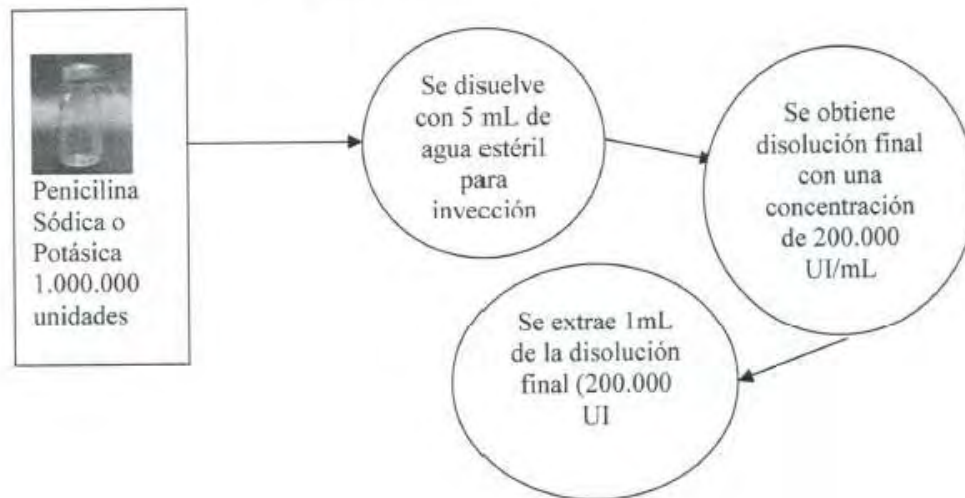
Penicilina Sódica o Potásica 1.000.000 unidades

Se disuelve con 5 mL de agua estéril para invección

Se obtiene disolución final con una concentración de 200.000 UI/mL

Se extrae 1mL de la disolución final (200.000 UI